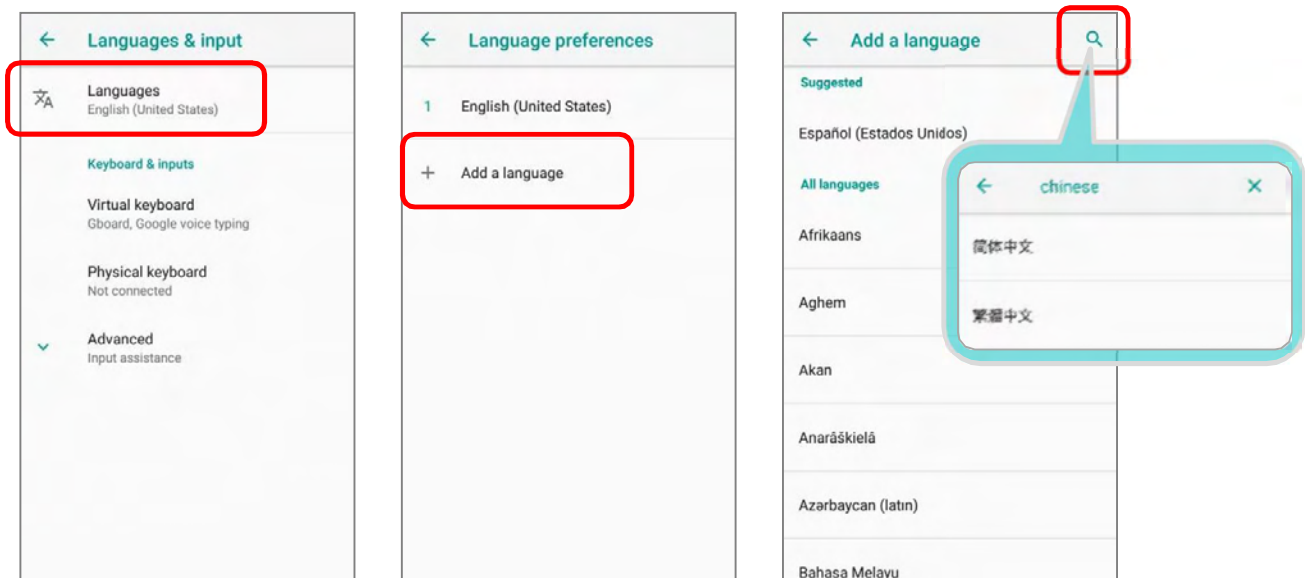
Languages & input

Languages
English (United States)

Keyboard & inputs

Virtual keyboard
Gboard, Google voice typing

Physical keyboard
Not connected

Advanced
Input assistance

Language preferences

1 English (United States)

+ Add a language

Add a language

Suggested

Español (Estados Unidos)

All languages

Afrikaans

Aghem

Akan

Anarâškielâ

Azərbaycan (latın)

Bahasa Melayu

chinese

简体中文

繁體中文